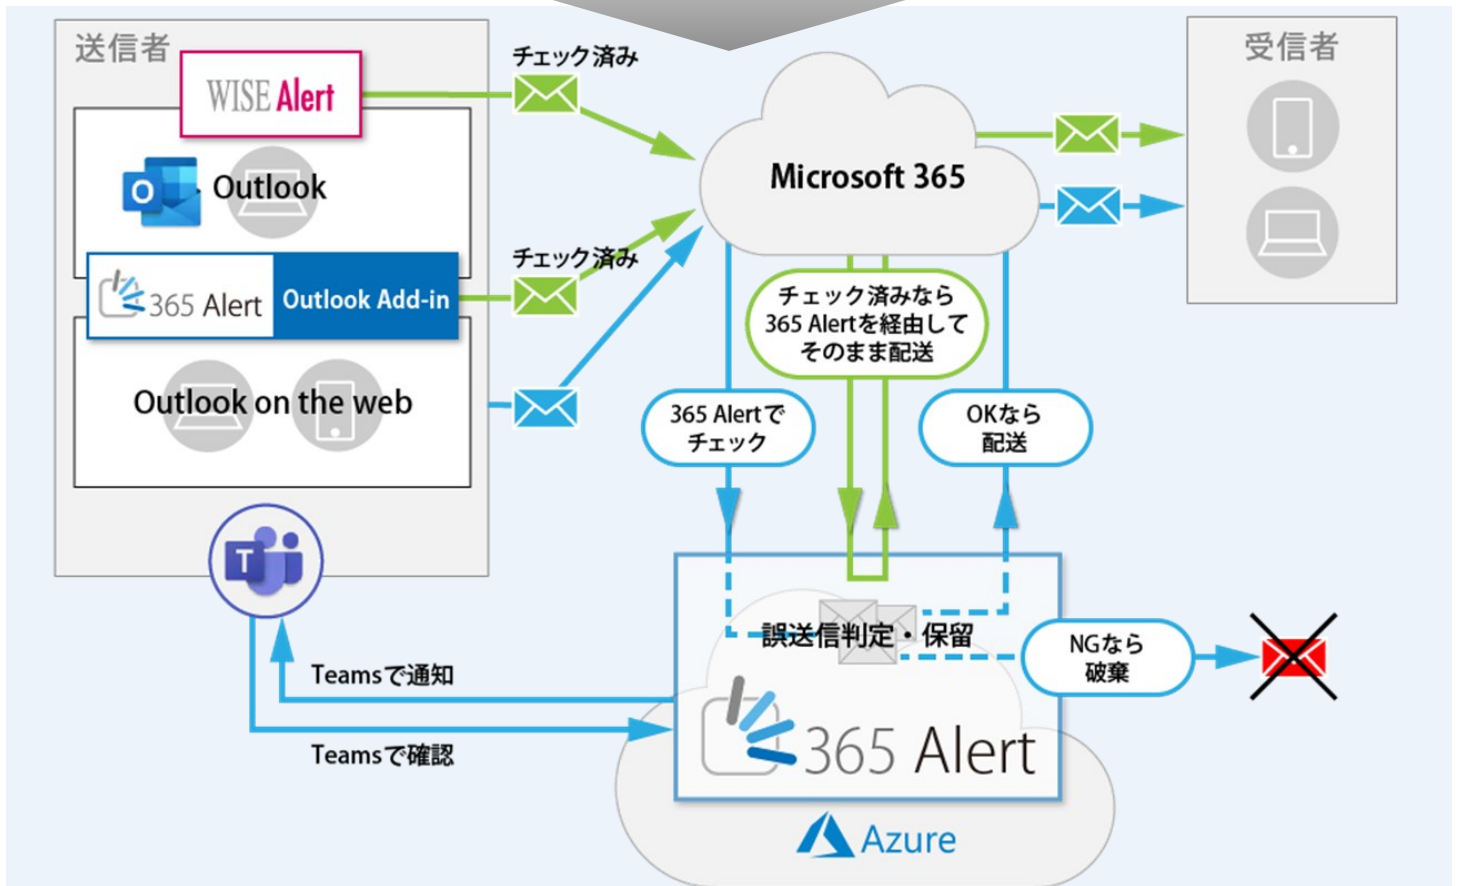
送信者

WISE Alert

Outlook

365 Alert Outlook Add-in

Outlook on the web

チェック済み

チェック済み

Microsoft 365

受信者

チェック済みなら365 Alertを経由してそのまま配送

365 Alertでチェック

OKなら配送

誤送信判定・保留

NGなら破棄

Teamsで通知

Teamsで確認

365 Alert

Azure